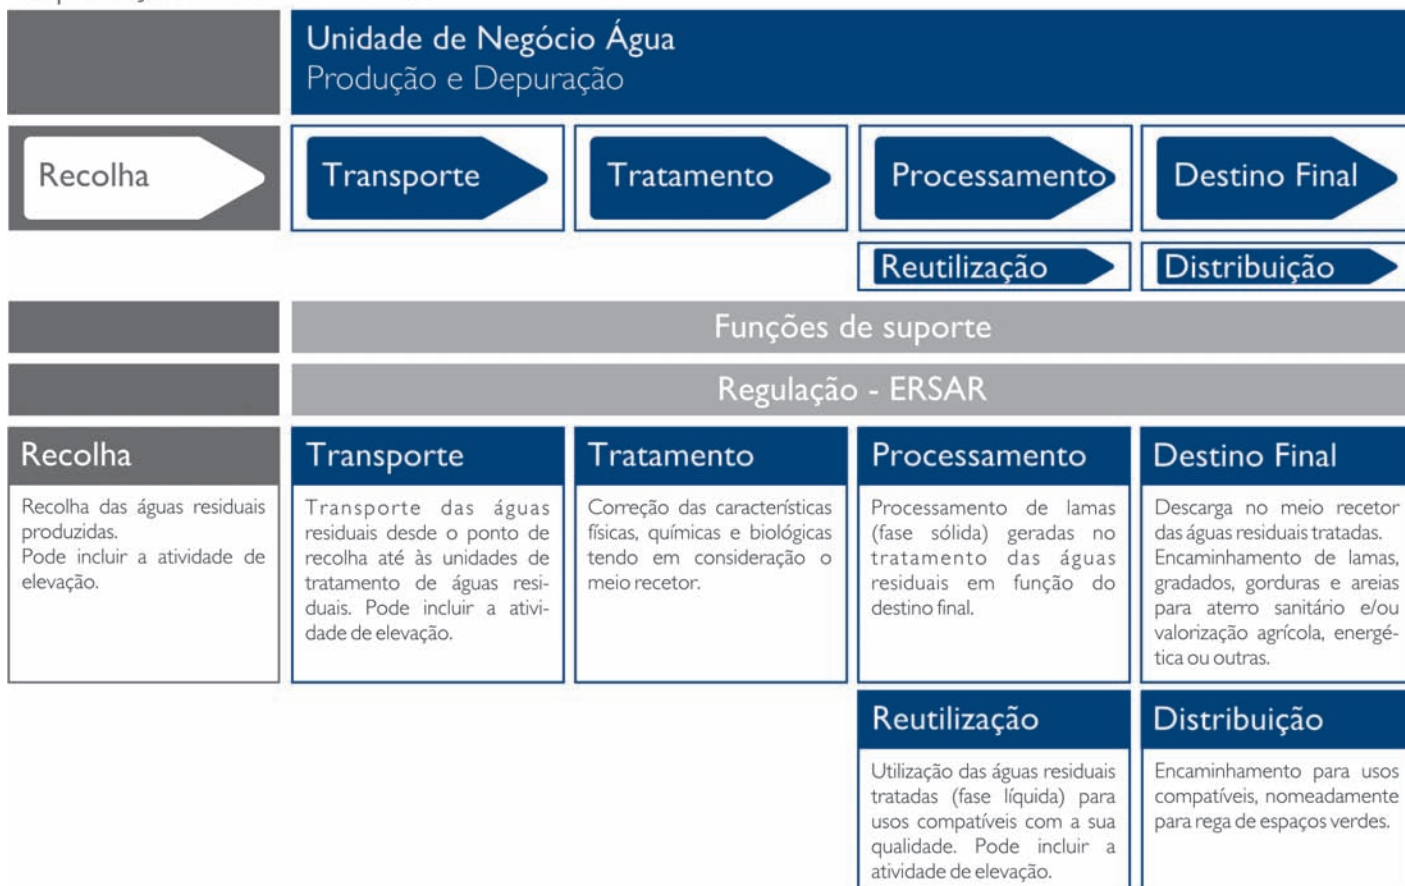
Unidade de Negócio Água
Produção e Depuração

Recolha

Transporte

Tratamento

Processamento

Destino Final

Reutilização

Distribuição

Funções de suporte

Regulação - ERSAR

Recolha

Recolha das águas residuais produzidas.
Pode incluir a atividade de elevação.

Transporte

Transporte das águas residuais desde o ponto de recolha até às unidades de tratamento de águas residuais. Pode incluir a atividade de elevação.

Tratamento

Correção das características físicas, químicas e biológicas tendo em consideração o meio recetor.

Processamento

Processamento de lamas (fase sólida) geradas no tratamento das águas residuais em função do destino final.

Destino Final

Descarga no meio recetor das águas residuais tratadas.
Encaminhamento de lamas, gradados, gorduras e areias para aterro sanitário e/ou valorização agrícola, energética ou outras.

Reutilização

Utilização das águas residuais tratadas (fase líquida) para usos compatíveis com a sua qualidade. Pode incluir a atividade de elevação.

Distribuição

Encaminhamento para usos compatíveis, nomeadamente para rega de espaços verdes.